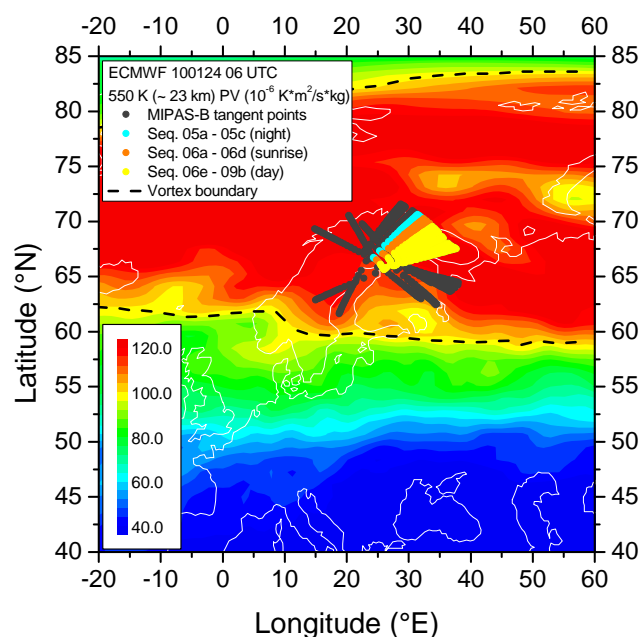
-20 -10 0 10 20 30 40 50 60

ECMWF 100124 06 UTC

550 K (~ 23 km) PV ($10^{-6}$ K*m$^2$/s*kg)

MIPAS-B tangent points

Seq. 05a - 05c (night)

Seq. 06a - 06d (sunrise)

Seq. 06e - 09b (day)

Vortex boundary

85 80 75 70 65 60 55 50 45 40

Latitude (°N)

120.0

100.0

80.0

60.0

40.0

-20 -10 0 10 20 30 40 50 60

Longitude (°E)